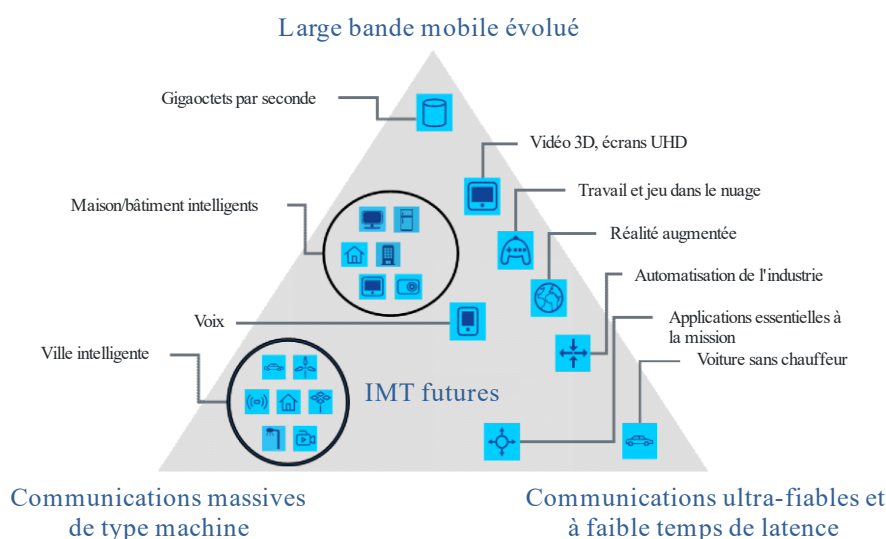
Large bande mobile évolué

Gigaoctets par seconde

Vidéo 3D, écrans UHD

Travail et jeu dans le nuage

Maison/bâtiment intelligents

Réalité augmentée

Automatisation de l'industrie

Voix

Applications essentielles à la mission

Ville intelligente

Voiture sans chauffeur

IMT futures

Communications massives de type machine

Communications ultra-fiables et à faible temps de latence